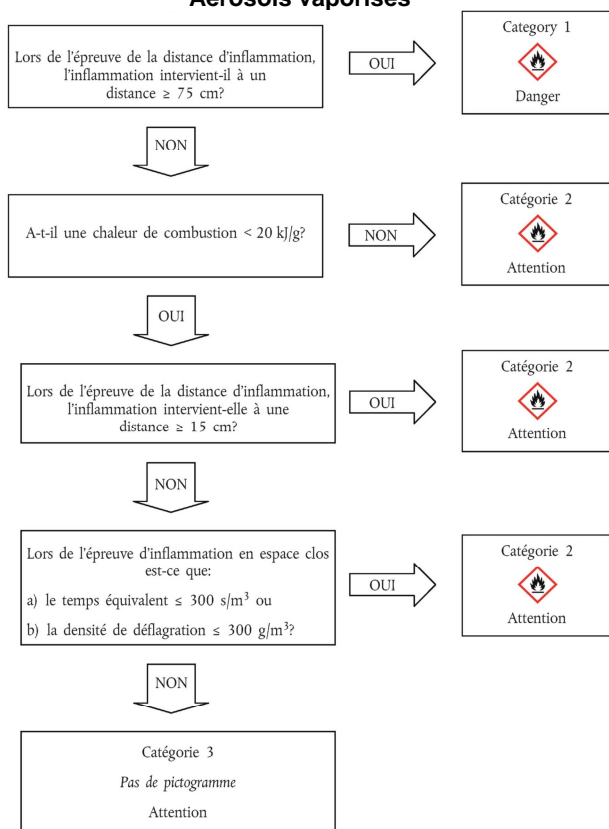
Aérosols vaporisés

Lors de l'épreuve de la distance d'inflammation, l'inflammation intervient-il à un distance ≥ 75 cm?

OUI

Category 1

Danger

NON

A-t-il une chaleur de combustion < 20 kJ/g?

NON

Catégorie 2

Attention

OUI

Lors de l'épreuve de la distance d'inflammation, l'inflammation intervient-elle à une distance ≥ 15 cm?

OUI

Catégorie 2

Attention

NON

Lors de l'épreuve d'inflammation en espace clos est-ce que:

a) le temps équivalent ≤ 300 s/$m^3$ ou

b) la densité de déflagration ≤ 300 g/$m^3$?

OUI

Catégorie 2

Attention

NON

Catégorie 3

Pas de pictogramme

Attention